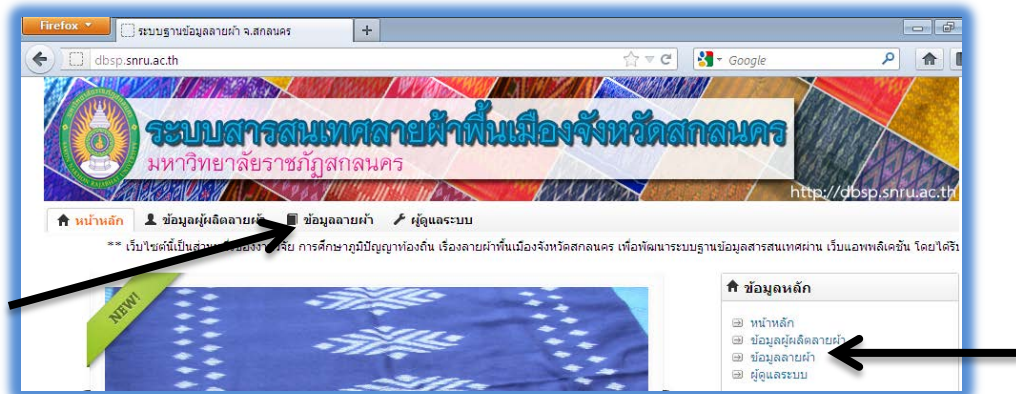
Firefox
ระบบฐานข้อมูลลายผ้า จ.สกลนคร
+
dbsp.snru.ac.th
Google
ระบบสารสนเทศลายผ้าพื้นเมืองจังหวัดสกลนคร
มหาวิทยาลัยราชภัฏสกลนคร
http://dbsp.snru.ac.th
หน้าหลัก
ข้อมูลผู้ผลิตลายผ้า
ข้อมูลลายผ้า
ผู้ดูแลระบบ
** เว็บไซต์นี้เป็นส่วน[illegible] การศึกษาภูมิปัญญาท้องถิ่น เรื่องลายผ้าพื้นเมืองจังหวัดสกลนคร เพื่อพัฒนาระบบฐานข้อมูลสารสนเทศผ่าน เว็บแอพพลิเคชั่น โดยได้รับ
NEW!
ข้อมูลหลัก
หน้าหลัก
ข้อมูลผู้ผลิตลายผ้า
ข้อมูลลายผ้า
ผู้ดูแลระบบ